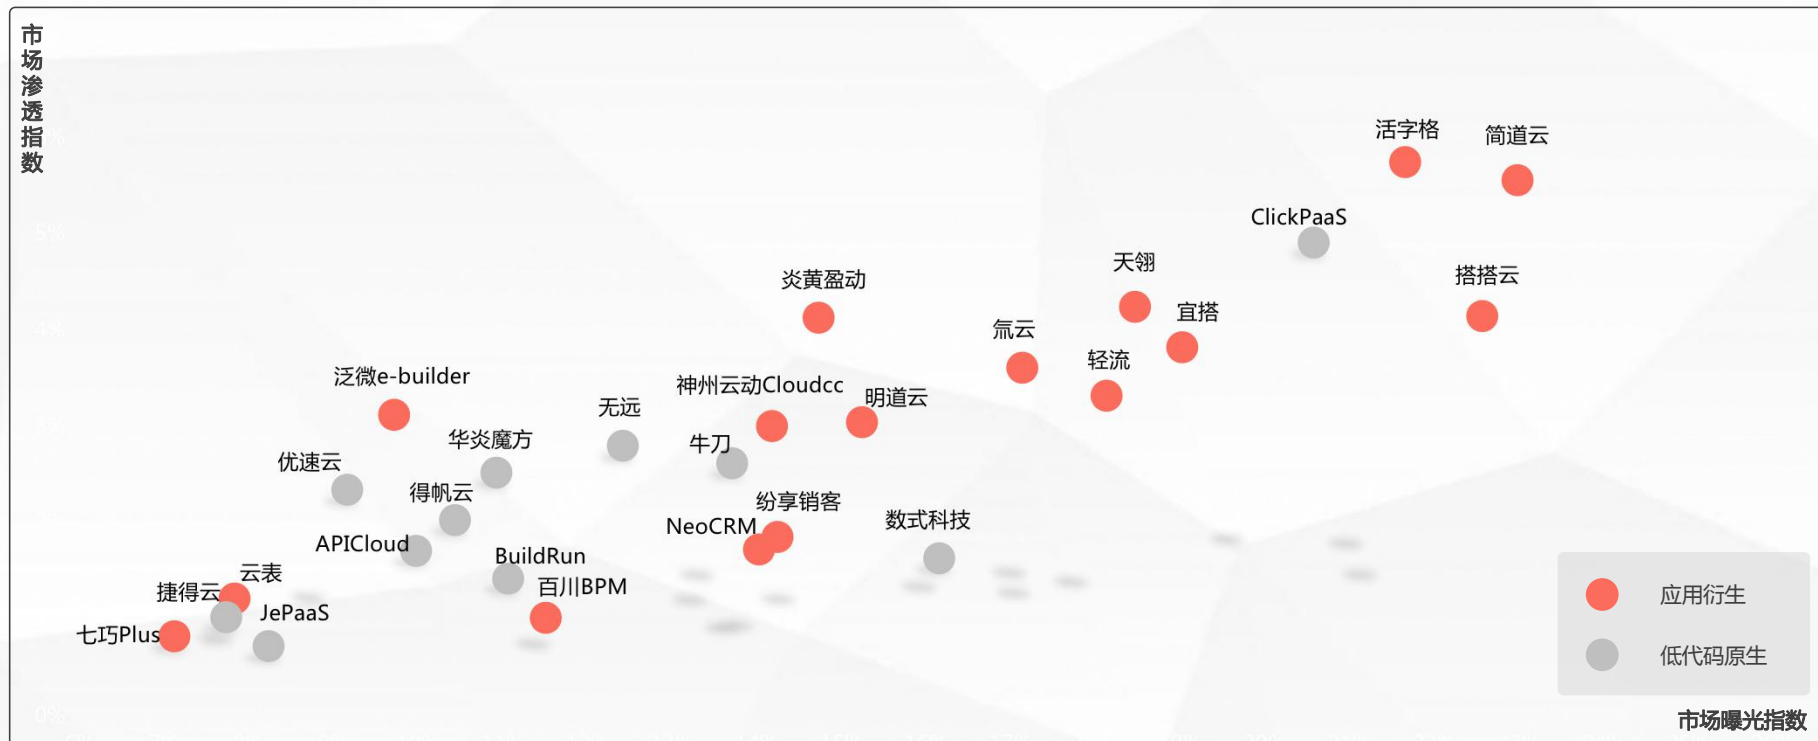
市场渗透指数

活字格
简道云
ClickPaaS
天翎
搭搭云
炎黄盈动
宜搭
氚云
轻流
泛微e-builder
神州云动Cloudcc
明道云
无远
华炎魔方
牛刀
优速云
得帆云
纷享销客
NeoCRM
数式科技
APICloud
BuildRun
云表
百川BPM
捷得云
JePaaS
七巧Plus

应用衍生
低代码原生

市场曝光指数